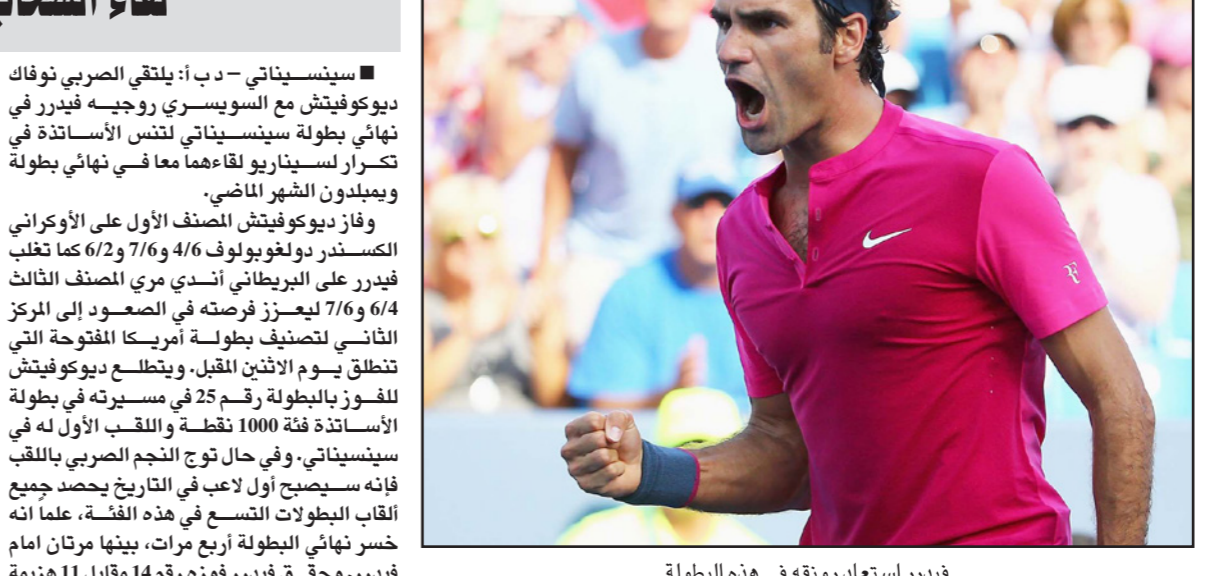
■ سينسيناتي – د ب أ: يلتقي الصربي نوفاك ديوكوفيتش مع السويسري روجيه فيدرر في نهائي بطولة سينسيناتي لتنس الأساتذة في تكرار لسيناريو لقاءهما معا في نهائي بطولة ويمبلدون الشهر الماضي.

وفاز ديوكوفيتش المصنف الأول على الأوكراني الكسندر دولغوبولوف 4/6 و7/6 و6/2 كما تغلب فيدرر على البريطاني أندي مري المصنف الثالث 6/4 و7/6 ليعزز فرصته في الصعود إلى المركز الثاني لتصنيف بطولة أمريكا المفتوحة التي تنطلق يوم الاثنين المقبل. ويتطلع ديوكوفيتش للفوز بالبطولة رقم 25 في مسيرته في بطولة الأساتذة فئة 1000 نقطة واللقب الأول له في سينسيناتي. وفي حال توج النجم الصربي باللقب فإنه سيصبح أول لاعب في التاريخ يحصد جميع ألقاب البطولات التسع في هذه الفئة، علما انه خسر نهائي البطولة أربع مرات، بينها مرتان امام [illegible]

فيدرر استعاد رونقه في هذه البطولة